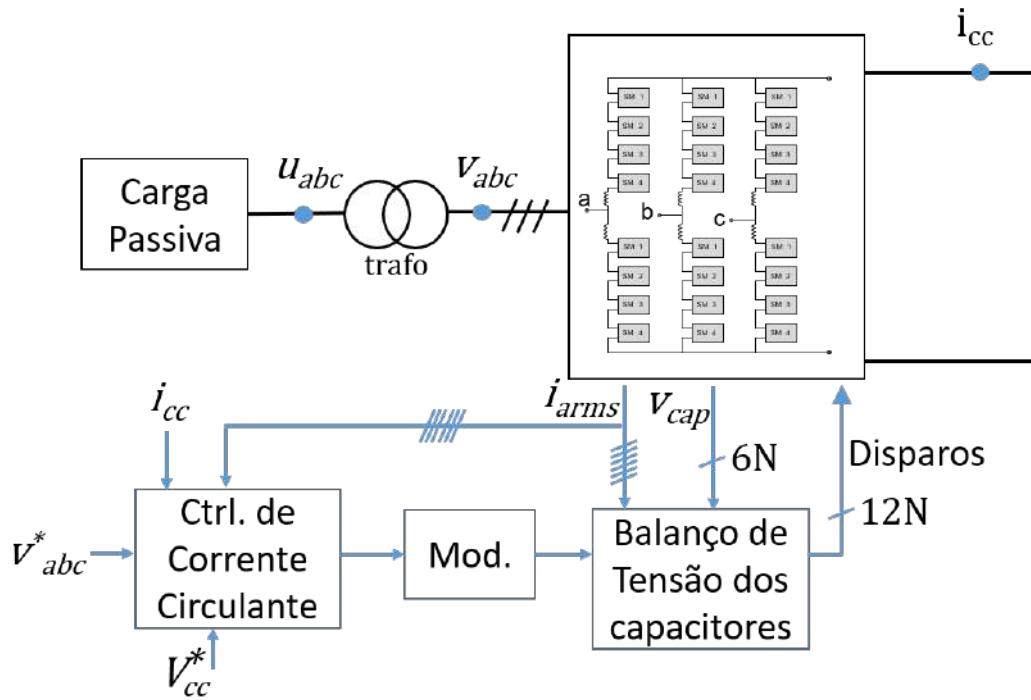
$i_{cc}$

Carga Passiva

$u_{abc}$

trafo

$v_{abc}$

a

b

c

SM 1
SM 2
SM 3
SM 4

SM 1
SM 2
SM 3
SM 4

SM 1
SM 2
SM 3
SM 4

SM 1
SM 2
SM 3
SM 4

SM 1
SM 2
SM 3
SM 4

SM 1
SM 2
SM 3
SM 4

$i_{cc}$

$i_{arms}$

$v_{cap}$

6N

Disparos

12N

$v^*_{abc}$

Ctrl. de Corrente Circulante

Mod.

Balanço de Tensão dos capacitores

$V^*_{cc}$